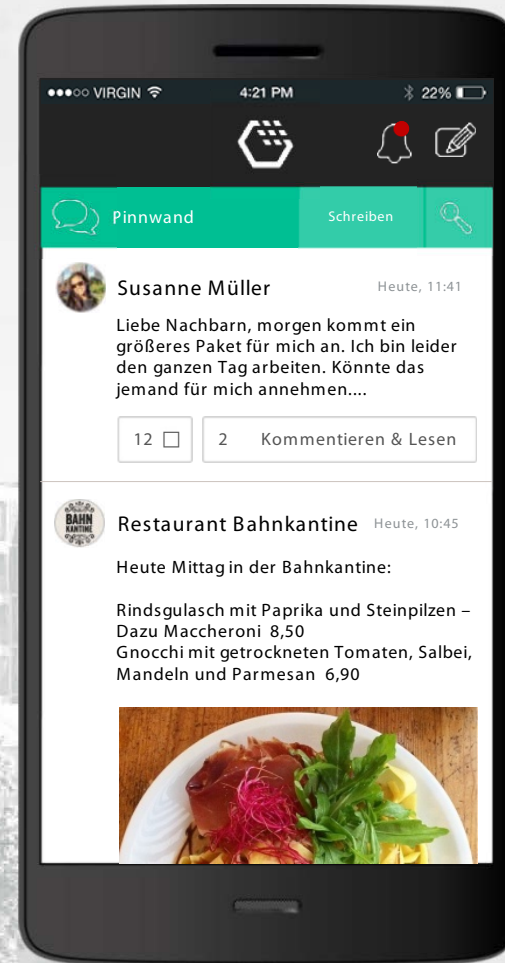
●●●○○ VIRGIN 4:21 PM 22%

Pinnwand

Schreiben

Susanne Müller

Heute, 11:41

Liebe Nachbarn, morgen kommt ein größeres Paket für mich an. Ich bin leider den ganzen Tag arbeiten. Könnte das jemand für mich annehmen....

12

2 Kommentieren & Lesen

BAHN KANTINE

Restaurant Bahnkantine

Heute, 10:45

Heute Mittag in der Bahnkantine:

Rindsgulasch mit Paprika und Steinpilzen – Dazu Maccheroni 8,50
Gnocchi mit getrockneten Tomaten, Salbei, Mandeln und Parmesan 6,90